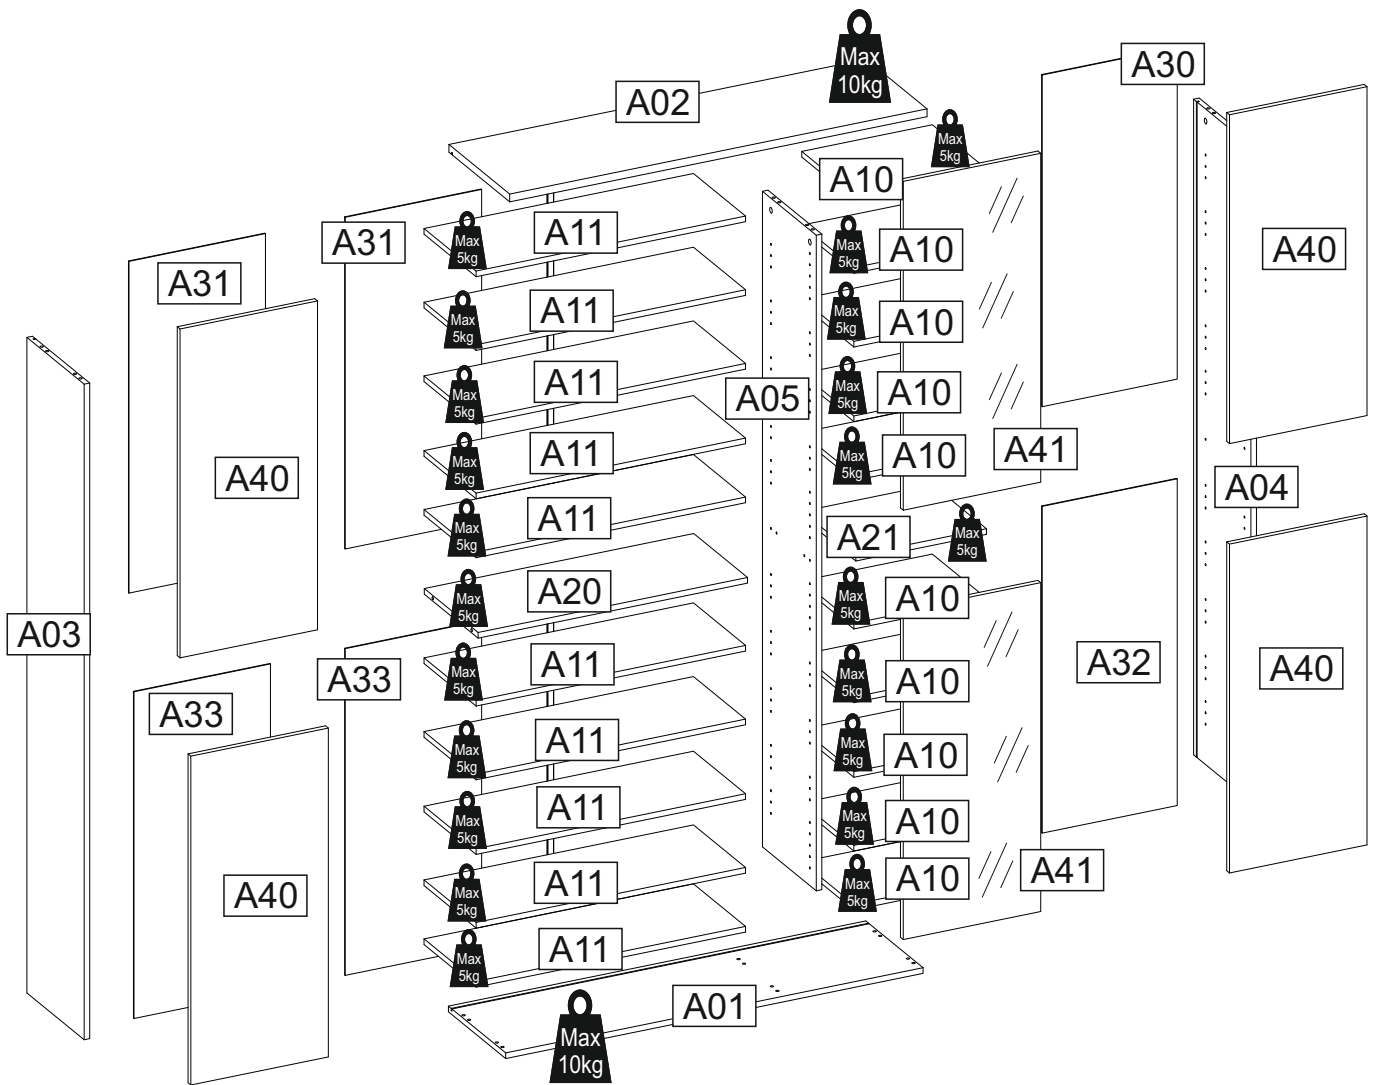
Max 10kg
A02
A30
Max 5kg
A10
A31
A11
Max 5kg
A10
Max 5kg
A40
A31
Max 5kg
A11
Max 5kg
A10
A11
Max 5kg
Max 5kg
A10
A05
A40
Max 5kg
A11
Max 5kg
A10
A41
A04
Max 5kg
A11
A21
Max 5kg
A20
Max 5kg
Max 5kg
A10
A03
A33
Max 5kg
A11
A32
A40
Max 5kg
A10
A33
Max 5kg
A11
Max 5kg
A10
Max 5kg
A11
Max 5kg
A10
A40
Max 5kg
A11
Max 5kg
A10
A41
Max 5kg
A11
A01
Max 10kg